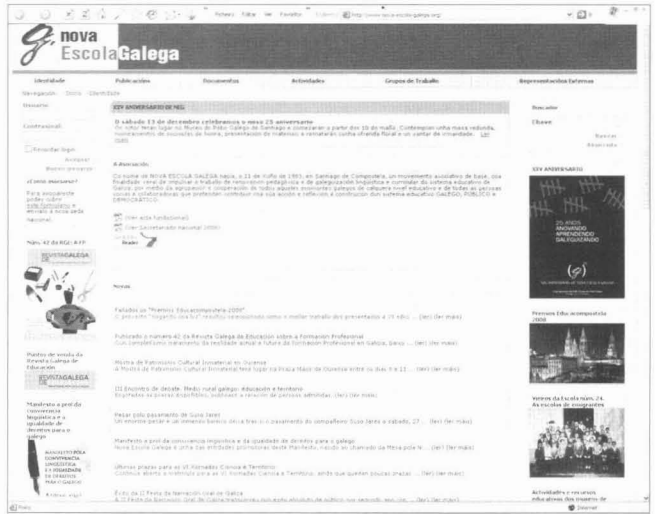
nova Escola Galega

Identidade | Publicacións | Documentos | Actividades | Grupos de Traballo | Representacións Externas

Navegación: Inicio · Identidade

Usuario:

Contrasinal:

Recordar login

Entrar

Esqueci contrasinal

¿Aínda non es usuario?

Para rexistrarte podes cubrir este formulario e envialo á nosa sede nacional.

Núm. 42 da RGE: A FP

REVISTA GALEGA

Mostra de envío da Revista Galega de Educación

REVISTA GALEGA

Manifesto a prol da convivencia lingüística e a igualdade de dereitos para o galego

MANIFESTO POLA CONVIVENCIA LINGÜÍSTICA E A IGUALDADE DE DEREITOS PARA O GALEGO

XXV ANIVERSARIO DE NEG

O sábado 13 de decembro celebramos o noso 25 aniversario
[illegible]

A Asociación

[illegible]

Novas

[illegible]

Buscador

Chave:

Buscar

Avanzada

XXV ANIVERSARIO

25 ANOS INNOVANDO APRENDENDO GALEGUIZANDO

Premios Edu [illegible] 2008

Visitas da Escola núm. 24. As escolas de emigrantes

Actividades e recursos educativos dos museos de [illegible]

Internet